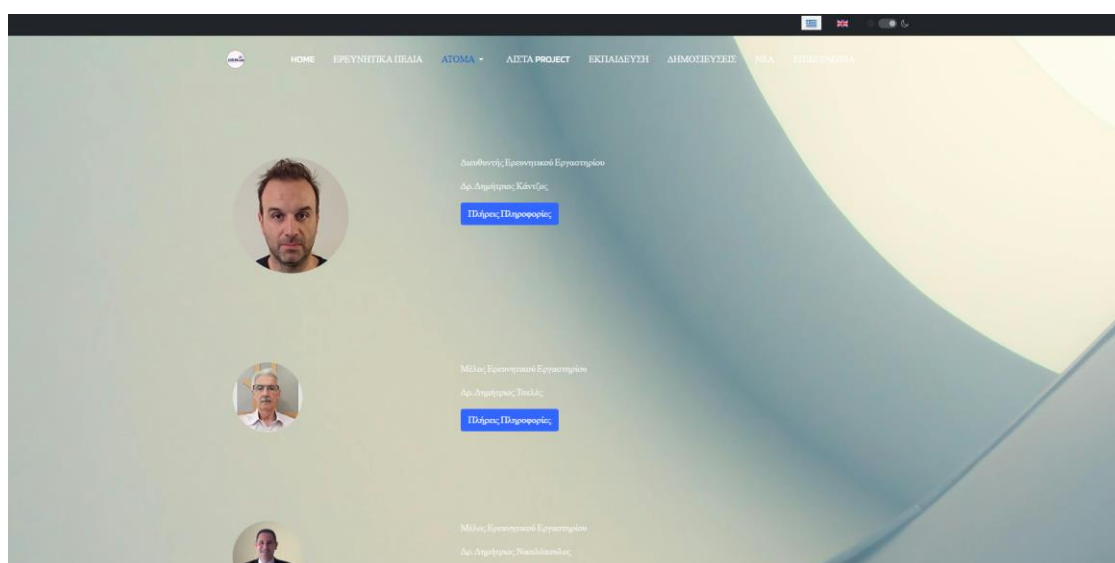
HOME ΕΡΕΥΝΗΤΙΚΑ ΠΕΔΙΑ ΑΤΟΜΑ ΛΙΣΤΑ PROJECT ΕΚΠΑΙΔΕΥΣΗ ΔΗΜΟΣΙΕΥΣΕΙΣ ΝΕΑ ΕΠΙΚΟΙΝΩΝΙΑ

Διευθυντής Ερευνητικού Εργαστηρίου

Δρ. Δημήτριος Κάντζος

Πλήρεις Πληροφορίες

Μέλος Ερευνητικού Εργαστηρίου

Δρ. Δημήτριος Τσελές

Πλήρεις Πληροφορίες

Μέλος Ερευνητικού Εργαστηρίου

Δρ. Δημήτριος Νικολόπουλος